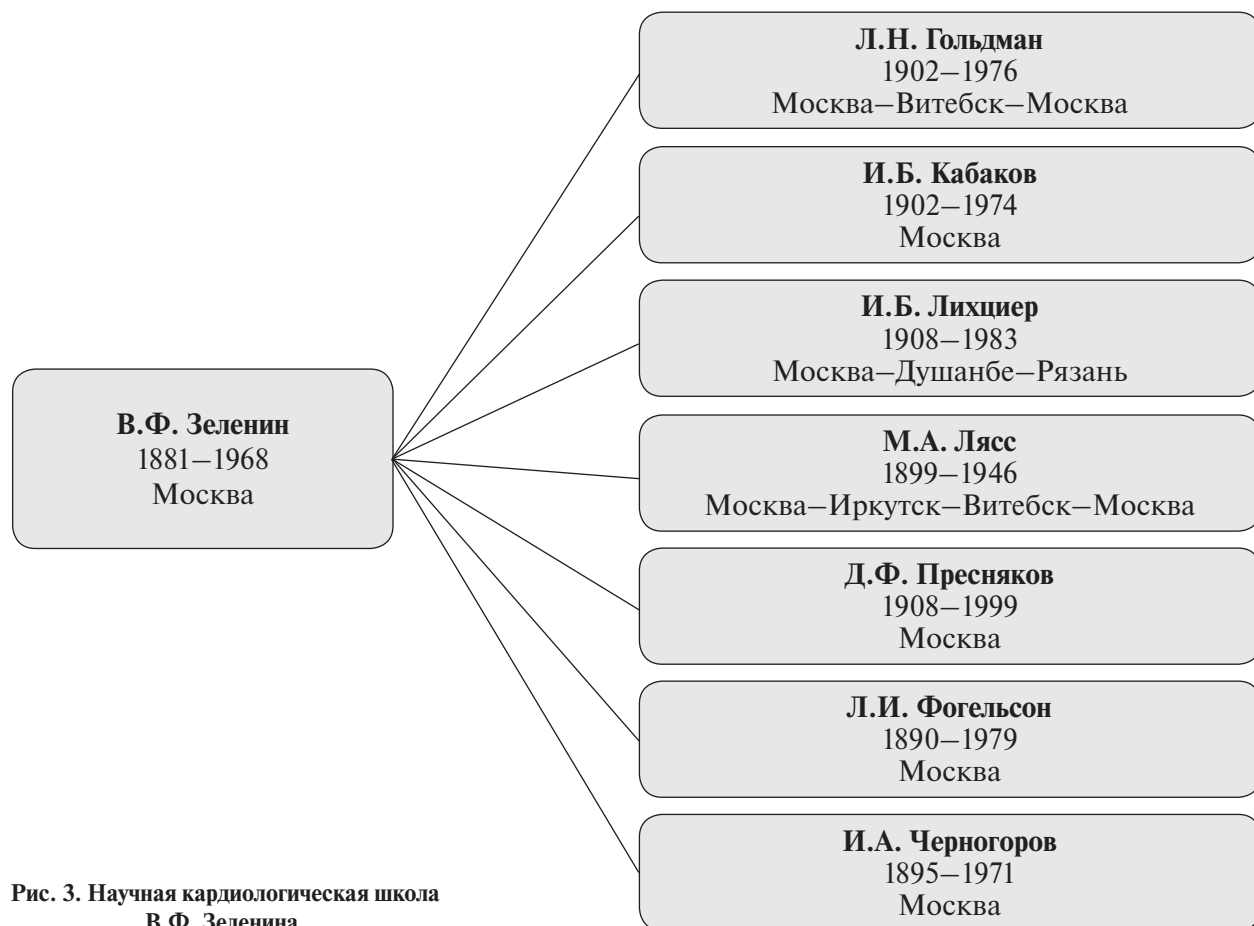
В.Ф. Зеленин
1881–1968
Москва

Л.Н. Гольдман
1902–1976
Москва–Витебск–Москва

И.Б. Кабаков
1902–1974
Москва

И.Б. Лихциер
1908–1983
Москва–Душанбе–Рязань

М.А. Лясс
1899–1946
Москва–Иркутск–Витебск–Москва

Д.Ф. Пресняков
1908–1999
Москва

Л.И. Фогельсон
1890–1979
Москва

И.А. Черногоров
1895–1971
Москва

Рис. 3. Научная кардиологическая школа В.Ф. Зеленина